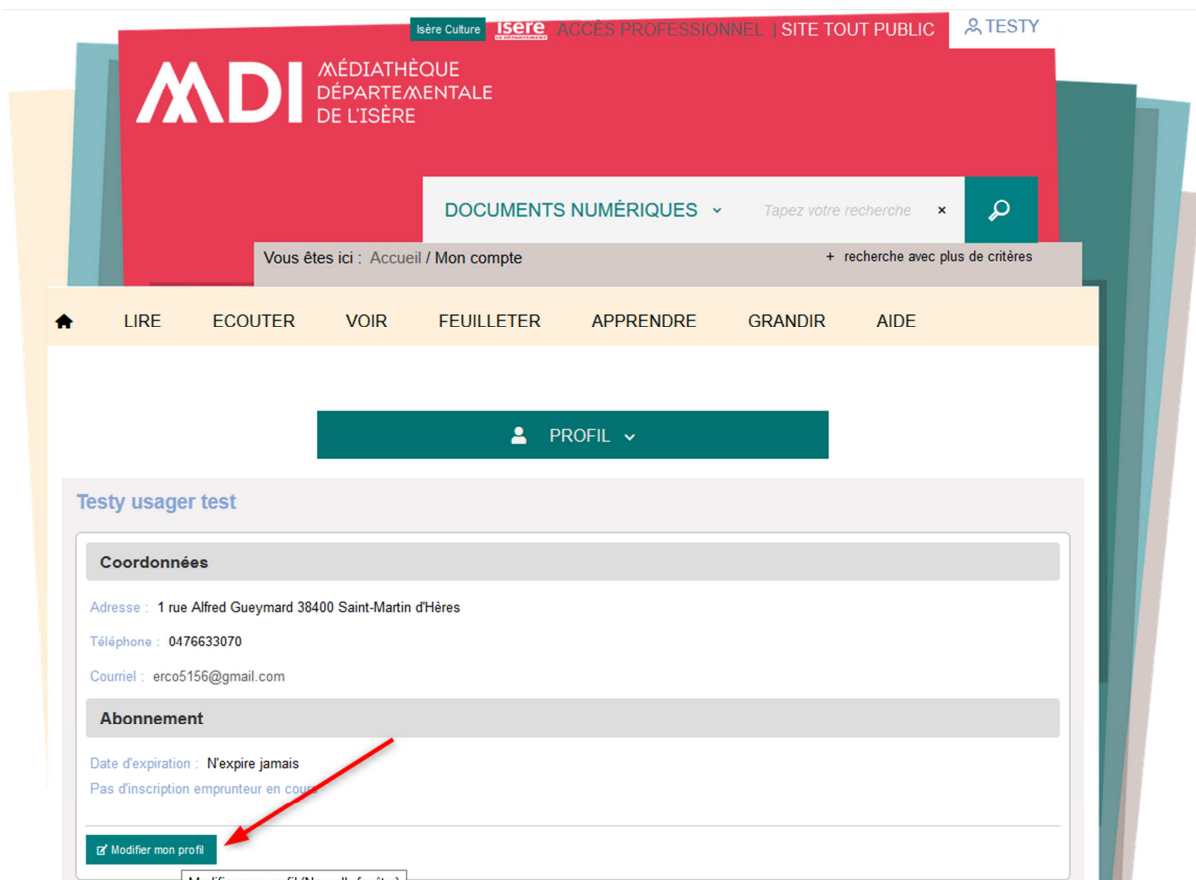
Isère Culture isère ACCÈS PROFESSIONNEL | SITE TOUT PUBLIC TESTY

MDI MÉDIATHÈQUE DÉPARTEMENTALE DE L'ISÈRE

DOCUMENTS NUMÉRIQUES Tapez votre recherche ×

Vous êtes ici : Accueil / Mon compte + recherche avec plus de critères

LIRE ECOUTER VOIR FEUILLETER APPRENDRE GRANDIR AIDE

PROFIL

Testy usager test

Coordonnées

Adresse : 1 rue Alfred Gueymard 38400 Saint-Martin d'Hères

Téléphone : 0476633070

Courriel : erco5156@gmail.com

Abonnement

Date d'expiration : N'expire jamais

Pas d'inscription emprunteur en cours

Modifier mon profil

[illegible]